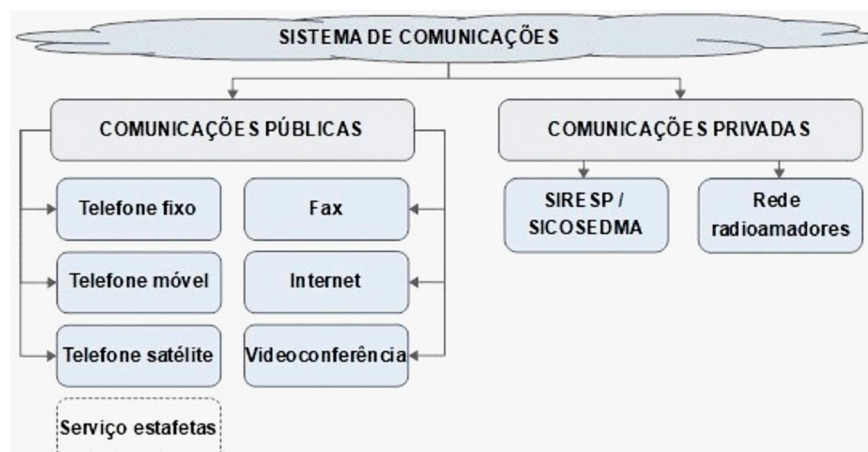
SISTEMA DE COMUNICAÇÕES

COMUNICAÇÕES PÚBLICAS

Telefone fixo

Fax

Telefone móvel

Internet

Telefone satélite

Videoconferência

Serviço estafetas

COMUNICAÇÕES PRIVADAS

SIRESP / SICOSEDMA

Rede radioamadores